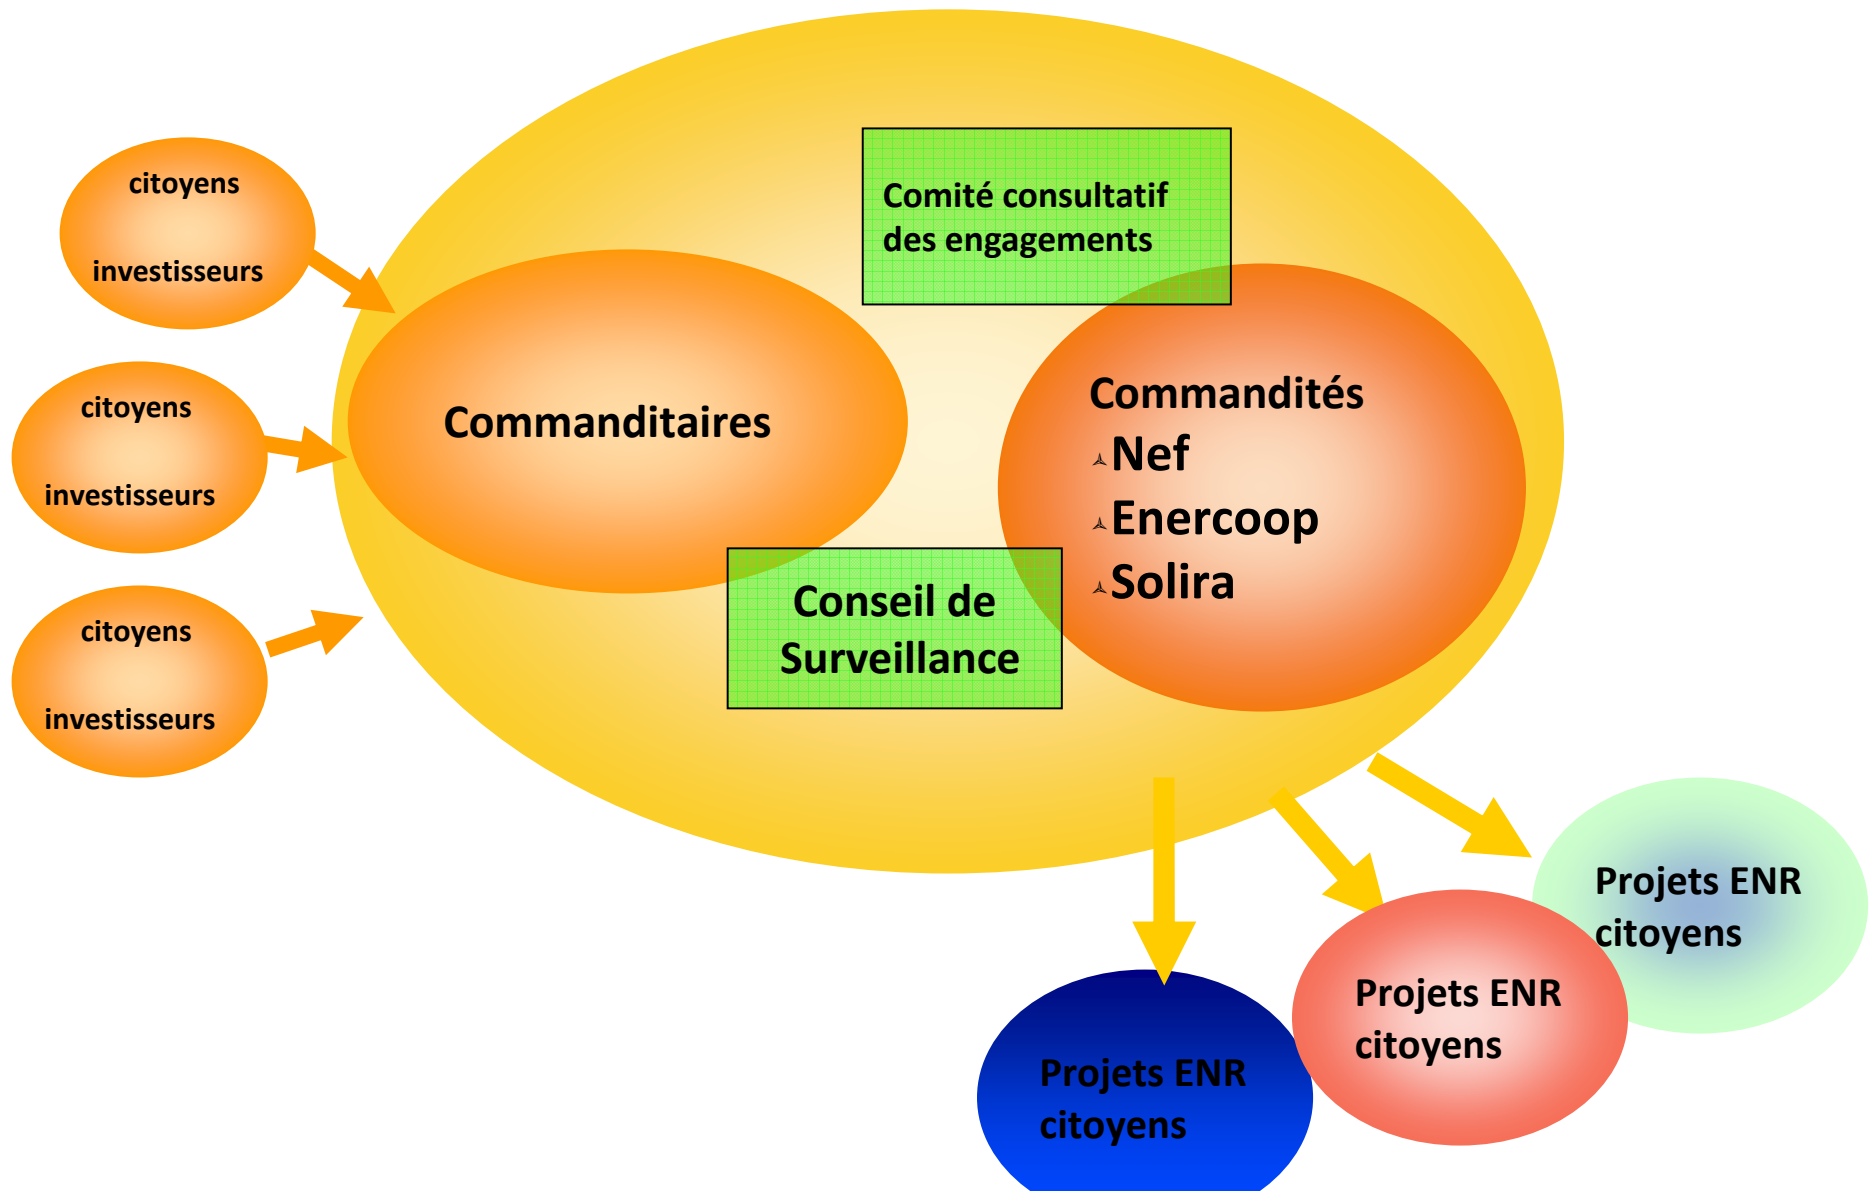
citoyens

investisseurs

citoyens

investisseurs

citoyens

investisseurs

Comité consultatif des engagements

Commanditaires

Commandités
Nef
Enercoop
Solira

Conseil de Surveillance

Projets ENR citoyens

Projets ENR citoyens

Projets ENR citoyens